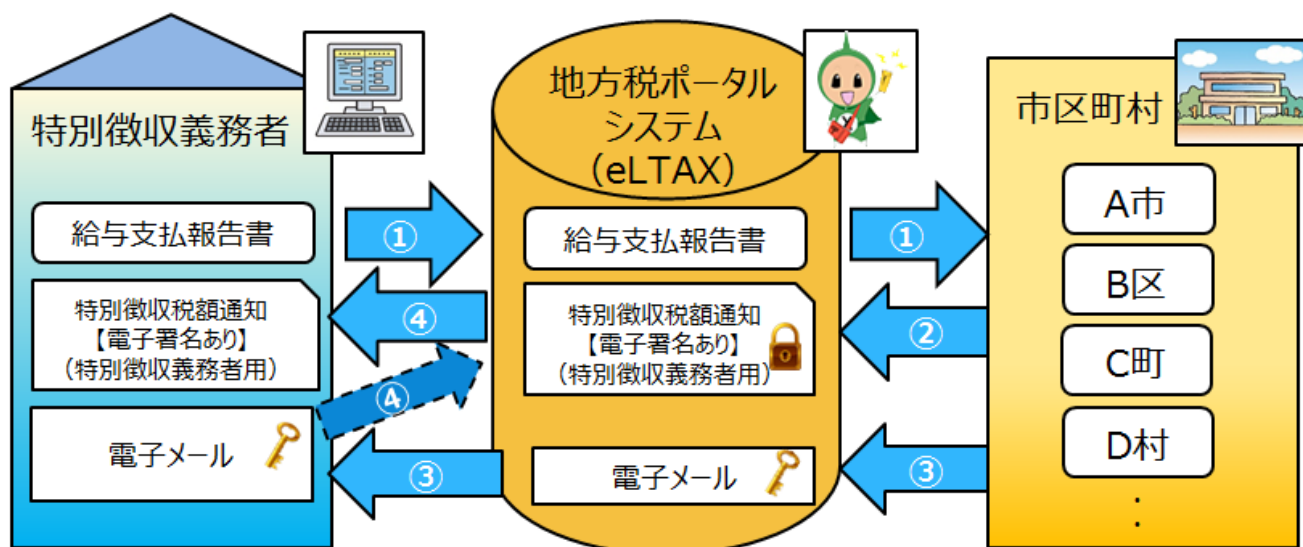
特別徴収義務者

給与支払報告書

特別徴収税額通知
【電子署名あり】
（特別徴収義務者用）

電子メール

①

④

④

③

地方税ポータルシステム
（eLTAX）

給与支払報告書

特別徴収税額通知
【電子署名あり】
（特別徴収義務者用）

電子メール

①

②

③

市区町村

A市

B区

C町

D村

⋮